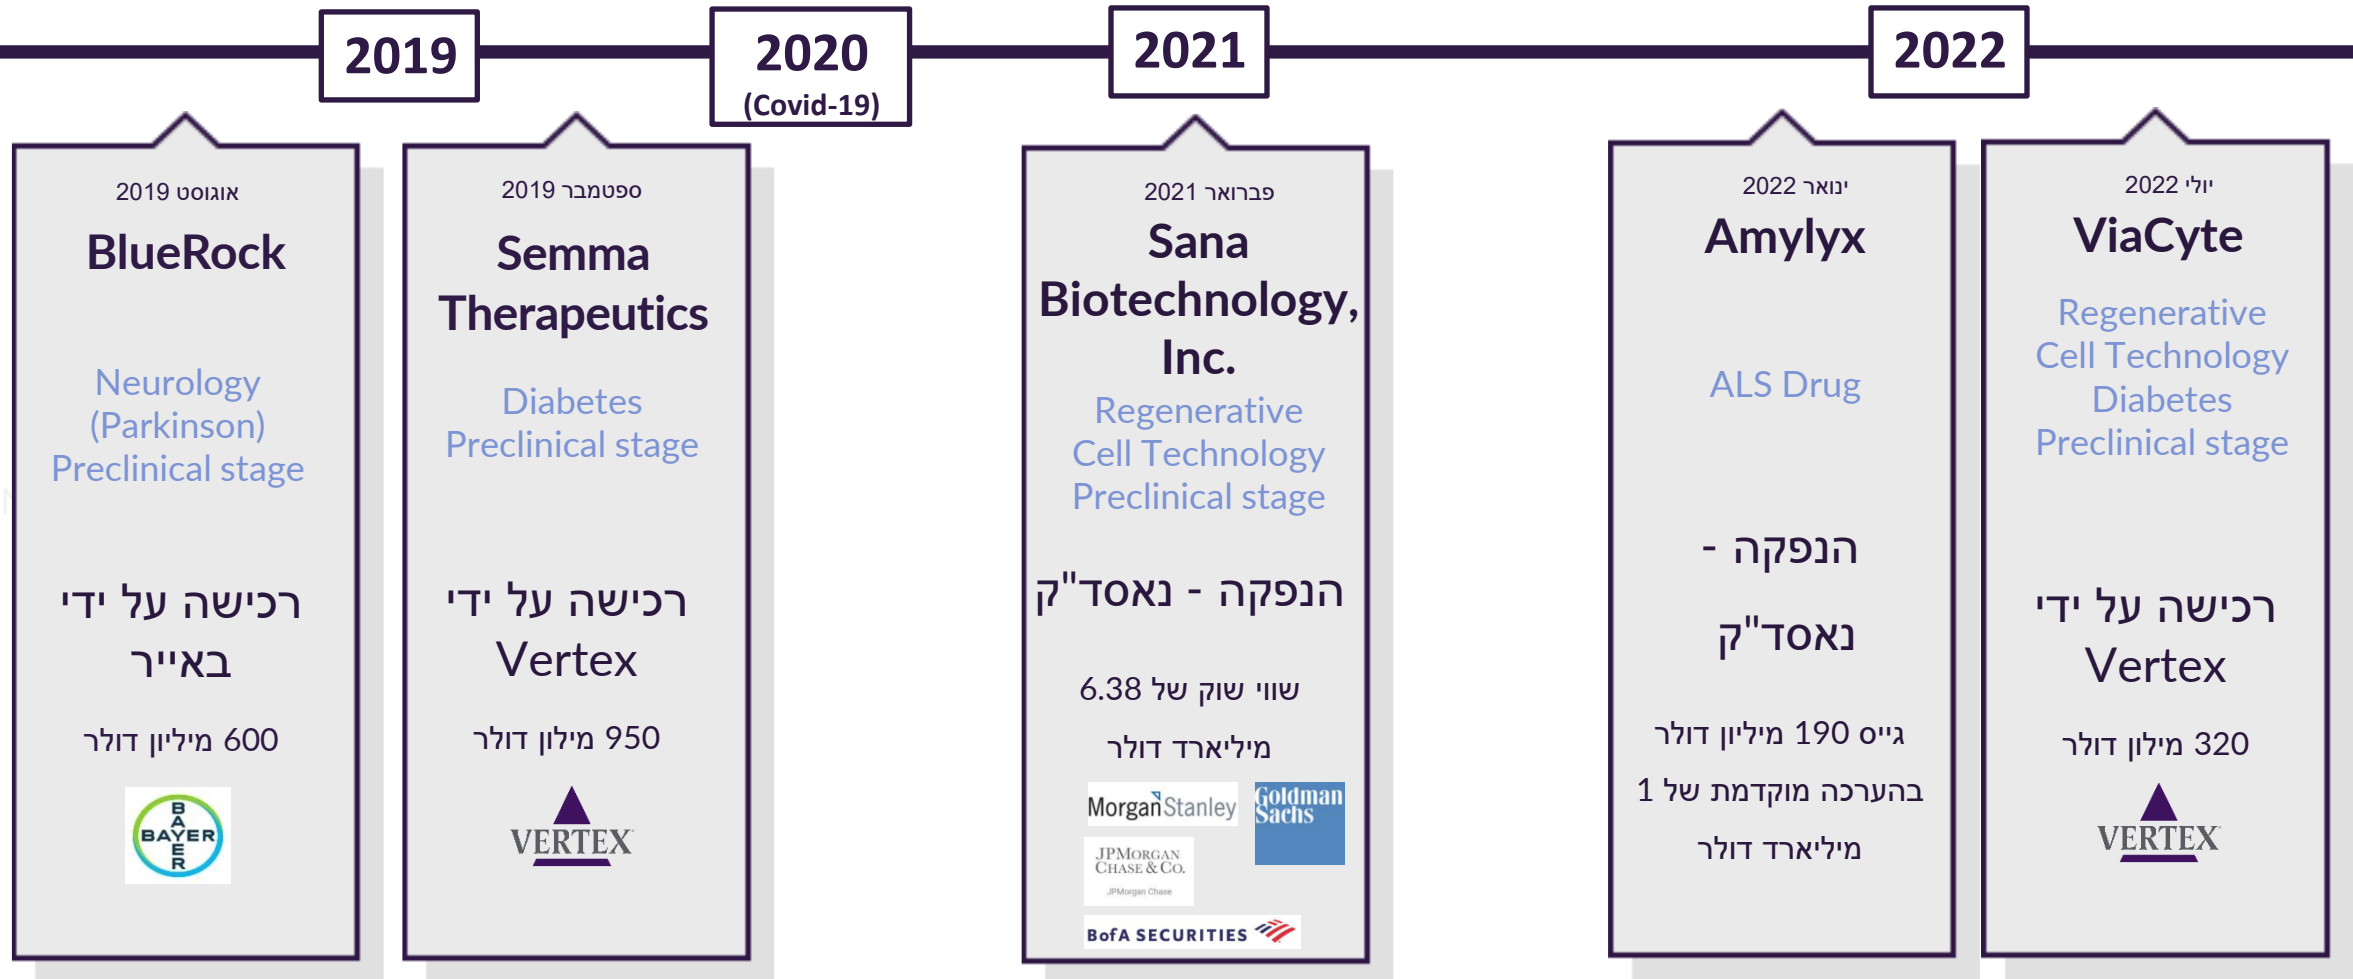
2019

2020
(Covid-19)

2021

2022

אוגוסט 2019
BlueRock
Neurology (Parkinson) Preclinical stage
רכישה על ידי באייר
600 מיליון דולר
BAYER

ספטמבר 2019
Semma Therapeutics
Diabetes Preclinical stage
רכישה על ידי Vertex
950 מיליון דולר
VERTEX

פברואר 2021
Sana Biotechnology, Inc.
Regenerative Cell Technology Preclinical stage
הנפקה - נאסד"ק
שווי שוק של 6.38 מיליארד דולר
Morgan Stanley
Goldman Sachs
JPMorgan Chase & Co.
JPMorgan Chase
BofA SECURITIES

ינואר 2022
Amylyx
ALS Drug
הנפקה - נאסד"ק
גייס 190 מיליון דולר בהערכה מוקדמת של 1 מיליארד דולר

יולי 2022
ViaCyte
Regenerative Cell Technology Diabetes Preclinical stage
רכישה על ידי Vertex
320 מיליון דולר
VERTEX